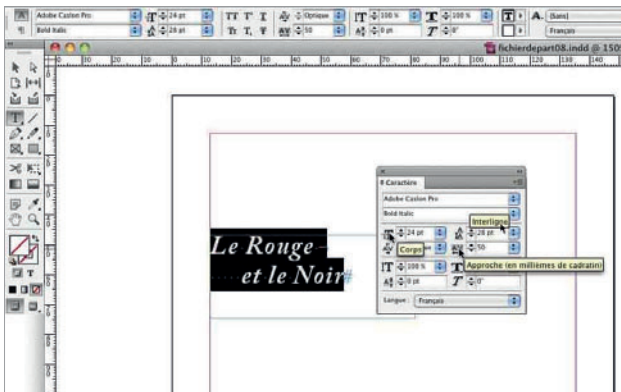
Adobe Caslon Pro
Bold Italic
24 pt
28 pt
TT T' T
Tr T, T
Optique
50
100 %
100 %
0 pt
0°
A. [Sans]
Français
fichierdepart08.indd @ 150
0 10 20 30 40 50 60 70 80 90 100 110 120 130 140
Caractère
Adobe Caslon Pro
Bold Italic
24 pt
28 pt
Interligne
Corps
50
Approche (en millièmes de cadratin)
100 %
0 pt
0°
Langue : Français
Le Rouge
et le Noir